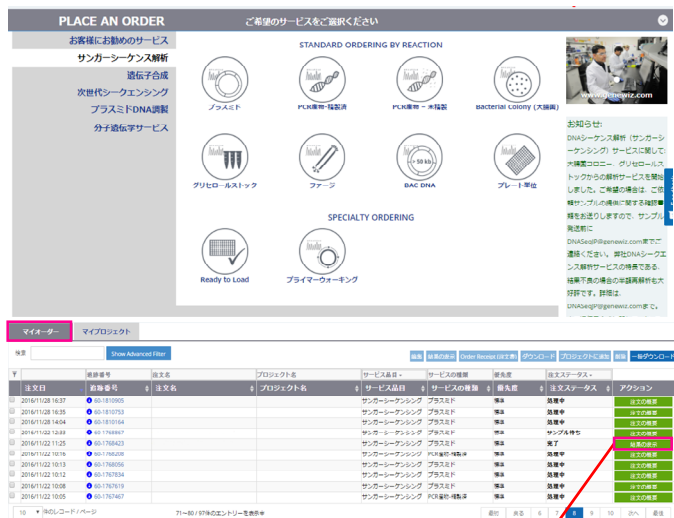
PLACE AN ORDER
ご希望のサービスをご選択ください

お客様にお勧めのサービス
サンガーシークエンス解析
遺伝子合成
次世代シークエンシング
プラスミドDNA調製
分子遺伝学サービス

STANDARD ORDERING BY REACTION

プラスミド
PCR産物・精製済
PCR産物・未精製
Bacterial Colony (大腸菌)
グリセロールストック
ファージ
BAC DNA
プレート単位

SPECIALTY ORDERING

Ready to Load
プライマーウォーキング

www.genewiz.com

お知らせ:
DNAシーケンス解析（サンガーシーケンシング）サービスに関して大腸菌コロニー、グリセロールストックからの解析サービスを開始しました。ご希望の場合は、ご依頼サンプルの種類に関する確認事項をお送りしますので、サンプル発送前にDNASeqJP@genewiz.comまでご連絡ください。弊社DNAシークエンス解析サービスの特長である、結果不良の場合の半額再解析も大好評です。詳細はDNASeqJP@genewiz.comまで。

マイオーダー
マイプロジェクト

検索
Show Advanced Filter
編集
結果の表示
Order Receipt (注文書)
ダウンロード
プロジェクトに追加
削除
一括ダウンロード

| | 注文日 | 追跡番号 | 注文名 | プロジェクト名 | サービス品目 | サービスの種類 | 優先度 | 注文ステータス | アクション |
|---|---|---|---|---|---|---|---|---|---|
| | 2016/11/28 16:37 | 60-1810905 | | | サンガーシーケンシング | プラスミド | 標準 | 処理中 | 注文の概要 |
| | 2016/11/28 16:35 | 60-1810753 | | | サンガーシーケンシング | プラスミド | 標準 | 処理中 | 注文の概要 |
| | 2016/11/28 14:04 | 60-1810164 | | | サンガーシーケンシング | プラスミド | 標準 | 処理中 | 注文の概要 |
| | 2016/11/22 12:33 | 60-1768667 | | | サンガーシーケンシング | プラスミド | 標準 | サンプル待ち | 注文の概要 |
| | 2016/11/22 11:25 | 60-1768423 | | | サンガーシーケンシング | プラスミド | 標準 | 完了 | 結果の表示 |
| | 2016/11/22 10:16 | 60-1768208 | | | サンガーシーケンシング | PCR産物・精製済 | 標準 | 処理中 | 注文の概要 |
| | 2016/11/22 10:13 | 60-1768056 | | | サンガーシーケンシング | プラスミド | 標準 | 処理中 | 注文の概要 |
| | 2016/11/22 10:12 | 60-1767834 | | | サンガーシーケンシング | プラスミド | 標準 | 処理中 | 注文の概要 |
| | 2016/11/22 10:08 | 60-1767619 | | | サンガーシーケンシング | プラスミド | 標準 | 処理中 | 注文の概要 |
| | 2016/11/22 10:05 | 60-1767467 | | | サンガーシーケンシング | PCR産物・精製済 | 標準 | 処理中 | 注文の概要 |

10 中のレコード / ページ
71〜80 / 97件のエントリーを表示中
最初 戻る 6 7 8 9 10 次へ 最後